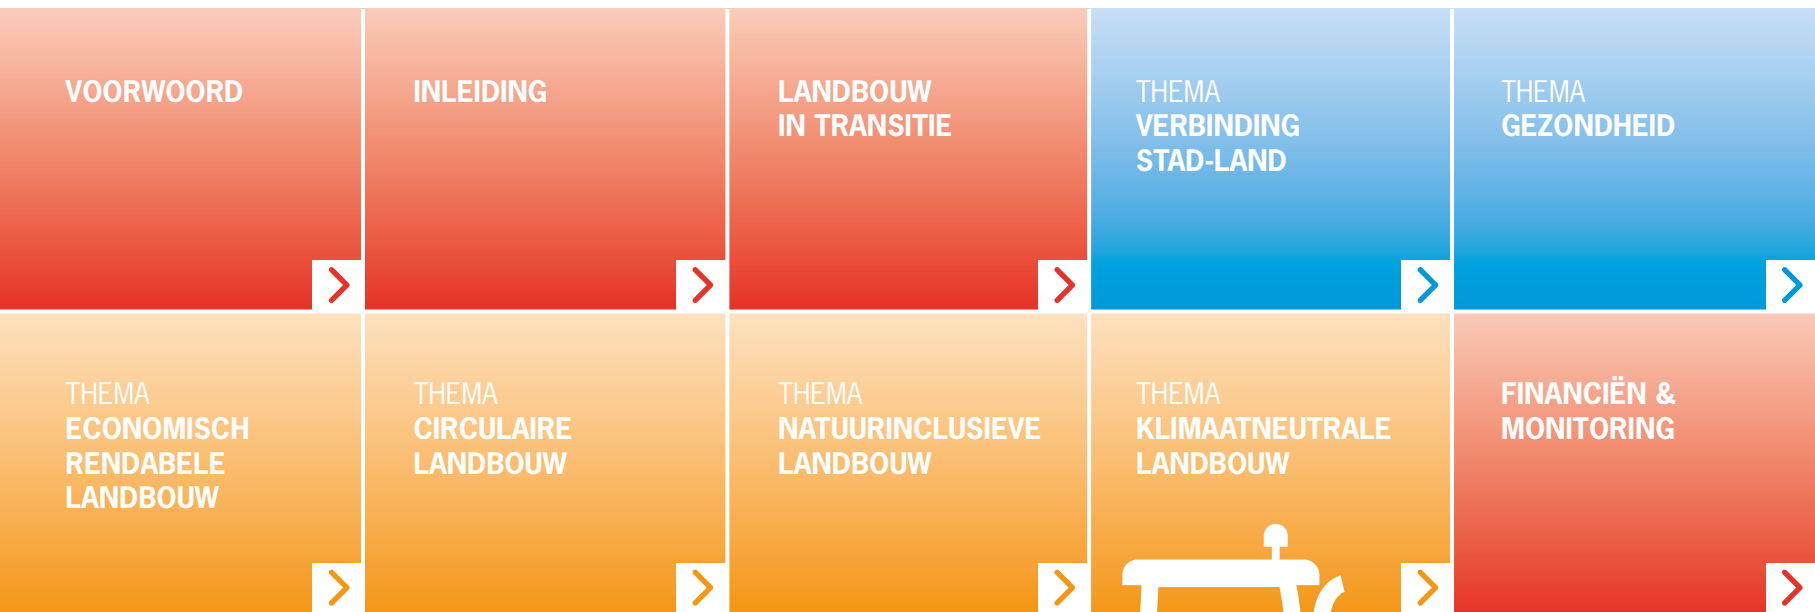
VOORWOORD

INLEIDING

LANDBOUW IN TRANSITIE

THEMA
VERBINDING STAD-LAND

THEMA
GEZONDHEID

THEMA
ECONOMISCH RENDABELE LANDBOUW

THEMA
CIRCULAIRE LANDBOUW

THEMA
NATUURINCLUSIEVE LANDBOUW

THEMA
KLIMAATNEUTRALE LANDBOUW

FINANCIËN & MONITORING